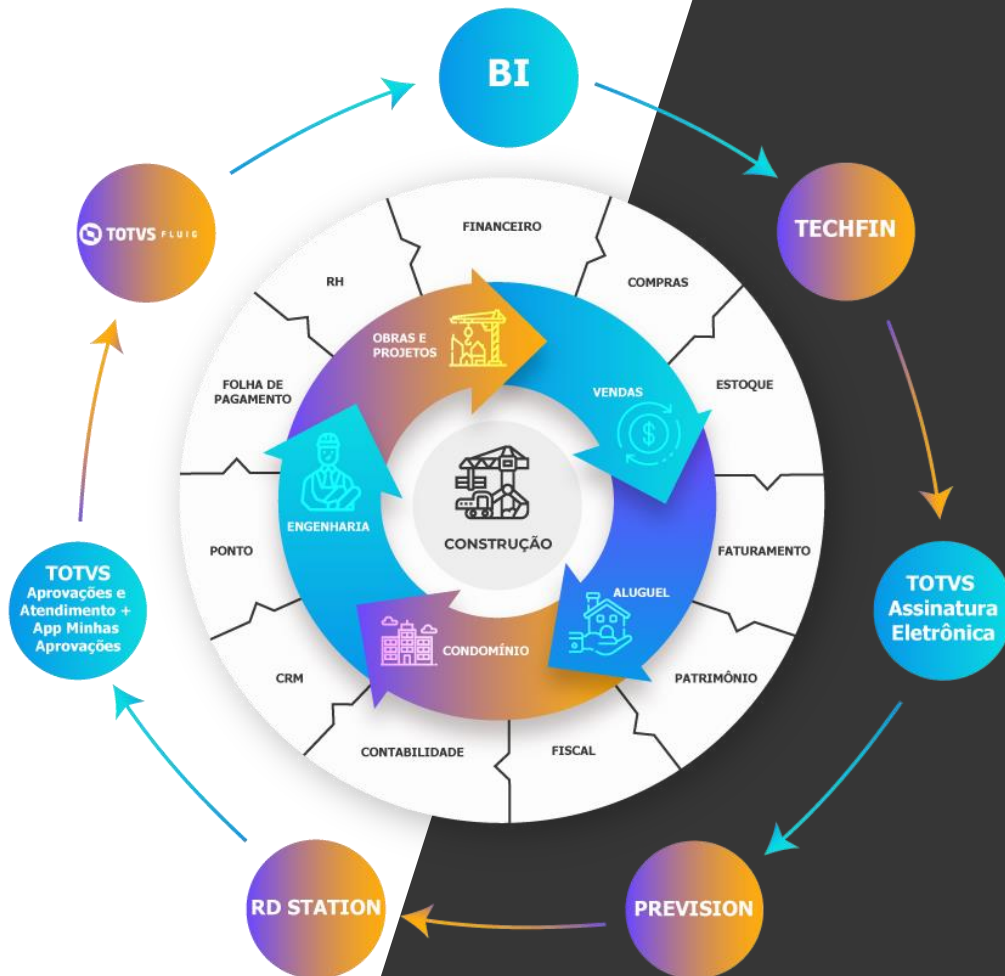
BI

TECHFIN

TOTVS Assinatura Eletrônica

PREVISION

RD STATION

TOTVS Aprovações e Atendimento + App Minhas Aprovações

TOTVS FLUIG

FINANCEIRO

COMPRAS

ESTOQUE

FATURAMENTO

PATRIMÔNIO

FISCAL

CONTABILIDADE

CRM

PONTO

FOLHA DE PAGAMENTO

RH

OBRAS E PROJETOS

VENDAS

ALUGUEL

CONDOMÍNIO

ENGENHARIA

CONSTRUÇÃO